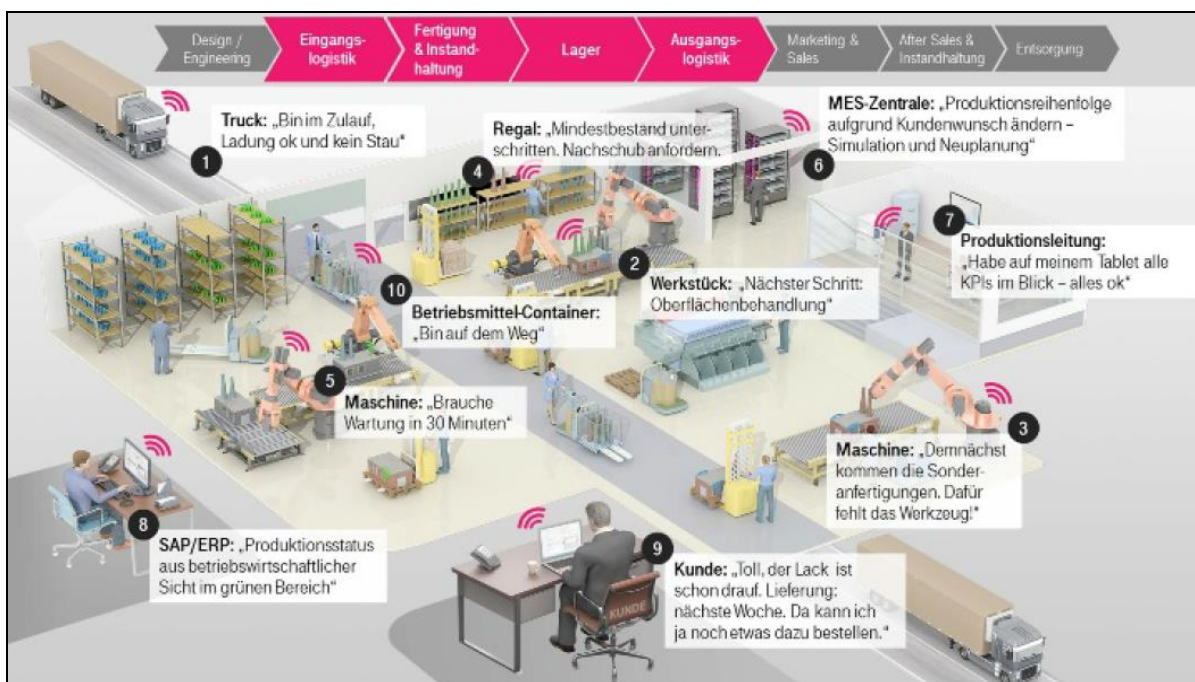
Design / Engineering | Eingangslogistik | Fertigung & Instandhaltung | Lager | Ausgangslogistik | Marketing & Sales | After Sales & Instandhaltung | Entsorgung

1 Truck: „Bin im Zulauf, Ladung ok und kein Stau"

4 Regal: „Mindestbestand unterschritten. Nachschub anfordern."

6 MES-Zentrale: „Produktionsreihenfolge aufgrund Kundenwunsch ändern – Simulation und Neuplanung"

7 Produktionsleitung: „Habe auf meinem Tablet alle KPIs im Blick – alles ok"

2 Werkstück: „Nächster Schritt: Oberflächenbehandlung"

10 Betriebsmittel-Container: „Bin auf dem Weg"

5 Maschine: „Brauche Wartung in 30 Minuten"

3 Maschine: „Demnächst kommen die Sonderanfertigungen. Dafür fehlt das Werkzeug!"

8 SAP/ERP: „Produktionsstatus aus betriebswirtschaftlicher Sicht im grünen Bereich"

9 Kunde: „Toll, der Lack ist schon drauf. Lieferung: nächste Woche. Da kann ich ja noch etwas dazu bestellen."

KUNDE